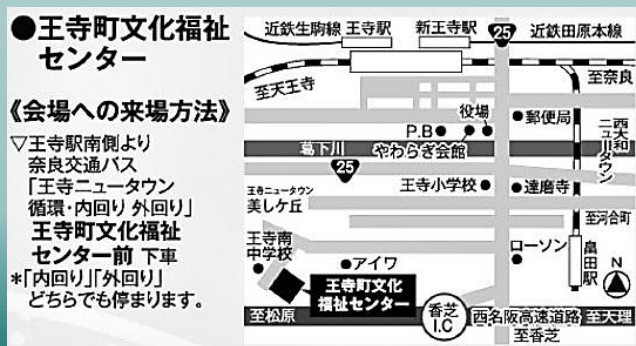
●王寺町文化福祉センター

《会場への来場方法》

▽王寺駅南側より奈良交通バス「王寺ニュータウン循環・内回り 外回り」
王寺町文化福祉センター前 下車
*「内回り」「外回り」どちらでも停まります。

近鉄生駒線 王寺駅 新王寺駅 近鉄田原本線
25
至天王寺
至奈良
役場
P.B
●郵便局
大和ニュータウン
葛下川
やわらぎ会館
25
王寺小学校
●達磨寺
王寺ニュータウン
美しケ丘
至河合町
王寺南中学校
●アイワ
ローソン
畠田駅
王寺町文化福祉センター
香芝I.C
N
至松原
西名阪高速道路
至天理
至香芝